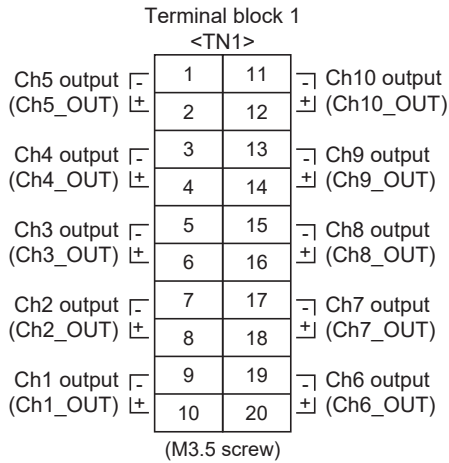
Terminal block 1
<TN1>

| | | | |
|---|---|---|---|
| Ch5 output - | 1 | 11 | - Ch10 output |
| (Ch5_OUT) + | 2 | 12 | + (Ch10_OUT) |
| Ch4 output - | 3 | 13 | - Ch9 output |
| (Ch4_OUT) + | 4 | 14 | + (Ch9_OUT) |
| Ch3 output - | 5 | 15 | - Ch8 output |
| (Ch3_OUT) + | 6 | 16 | + (Ch8_OUT) |
| Ch2 output - | 7 | 17 | - Ch7 output |
| (Ch2_OUT) + | 8 | 18 | + (Ch7_OUT) |
| Ch1 output - | 9 | 19 | - Ch6 output |
| (Ch1_OUT) + | 10 | 20 | + (Ch6_OUT) |

(M3.5 screw)